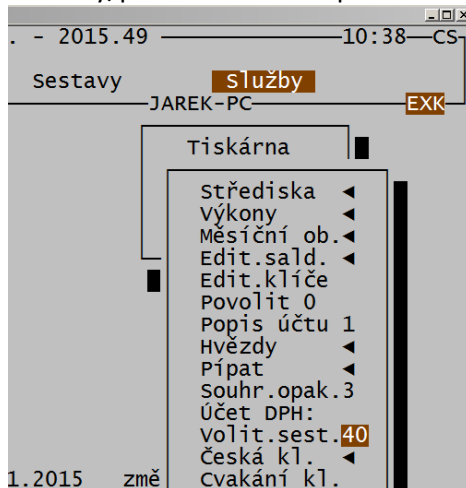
. - 2015.49 10:38 CS

Sestavy Služby

JAREK-PC EXK

Tiskárna

Střediska ◄
Výkony ◄
Měsíční ob.◄
Edit.sald. ◄
Edit.klíče
Povolit 0
Popis účtu 1
Hvězdy ◄
Pípat ◄
Souhr.opak.3
Účet DPH:
Volit.sest.40
Česká kl. ◄
Cvakání kl.

1.2015 změ